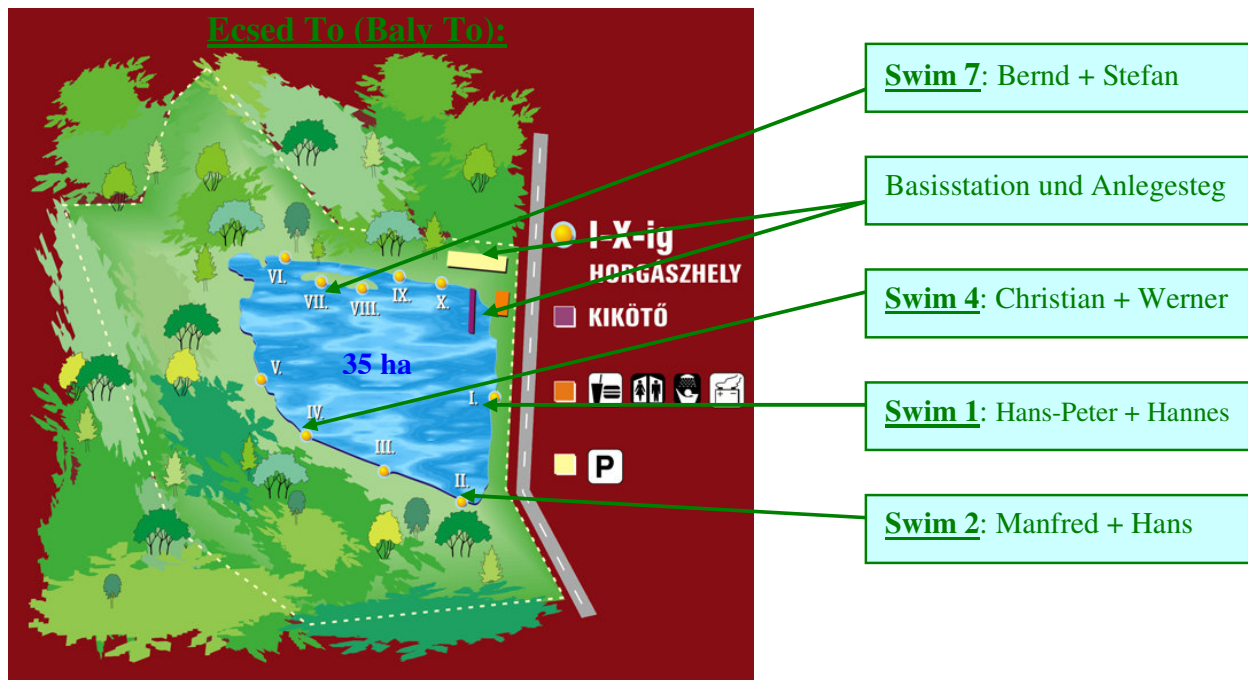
Ecsed To (Baly To):

VI.
VII.
VIII.
IX.
X.
V.
35 ha
IV.
I.
III.
II.

I-X-ig
HORGÁSZHELY
KIKÖTŐ
P

**Swim 7**: Bernd + Stefan

Basisstation und Anlegesteg

**Swim 4**: Christian + Werner

**Swim 1**: Hans-Peter + Hannes

**Swim 2**: Manfred + Hans